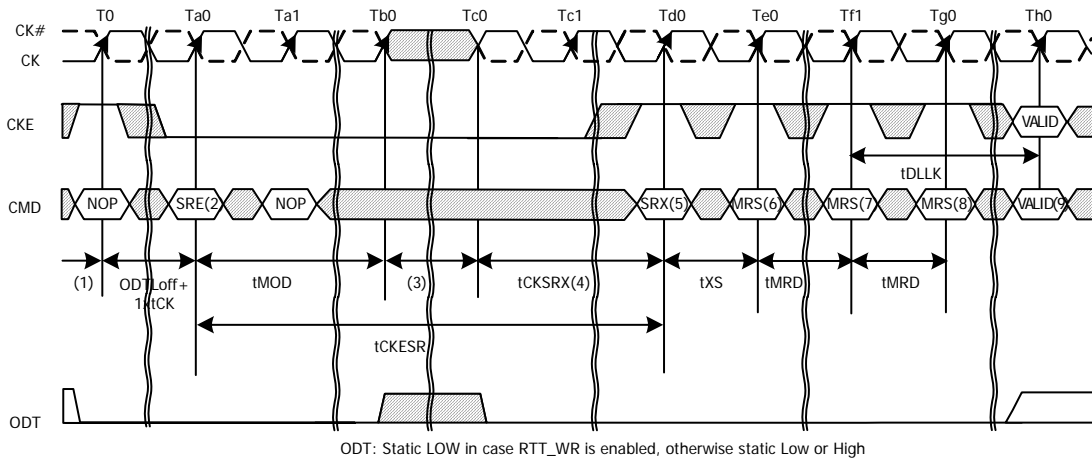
T0 Ta0 Ta1 Tb0 Tc0 Tc1 Td0 Te0 Tf1 Tg0 Th0

CK#
CK

CKE

VALID

tDLLK

CMD

NOP SRE(2 NOP SRX(5) MRS(6) MRS(7 MRS(8) VALID(9

(1) ODTLoff + 1xtCK tMOD (3) tCKSRX(4) tXS tMRD tMRD

tCKESR

ODT

ODT: Static LOW in case RTT_WR is enabled, otherwise static Low or High